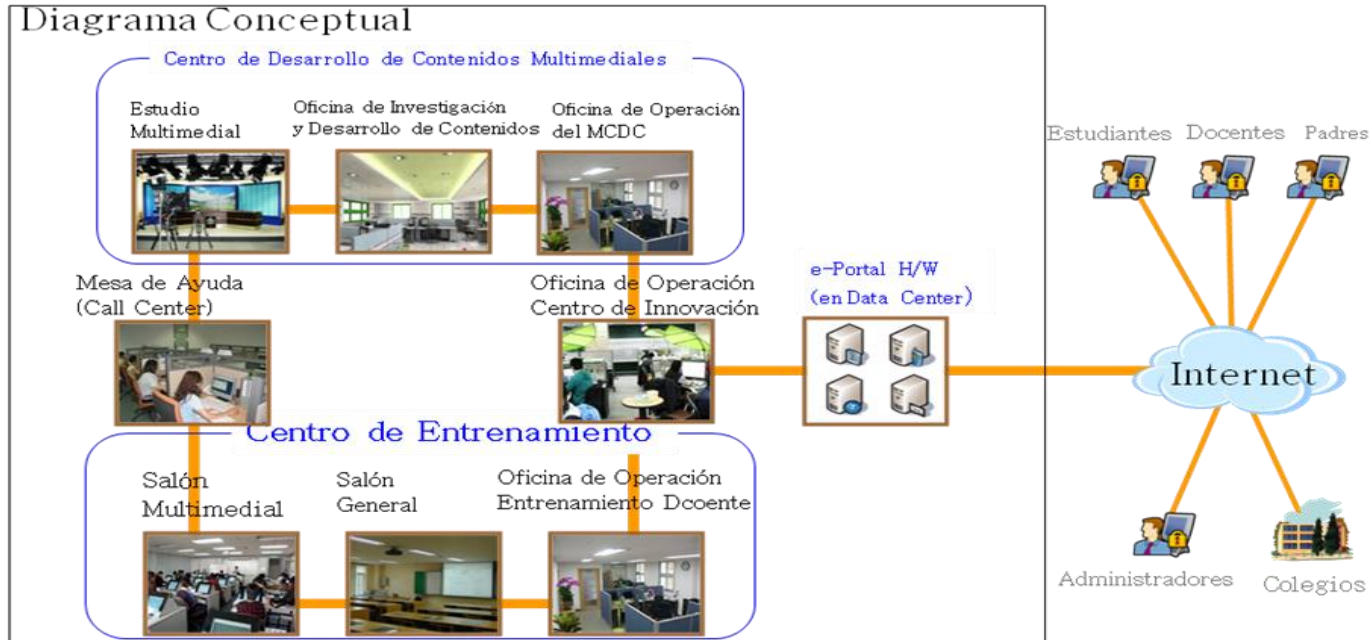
Diagrama Conceptual

Centro de Desarrollo de Contenidos Multimediales

Estudio Multimedial

Oficina de Investigación y Desarrollo de Contenidos

Oficina de Operación del MCDC

Mesa de Ayuda (Call Center)

Oficina de Operación Centro de Innovación

e-Portal H/W (en Data Center)

Estudiantes

Docentes

Padres

Internet

Centro de Entrenamiento

Salón Multimedial

Salón General

Oficina de Operación Entrenamiento Dcoente

Administradores

Colegios